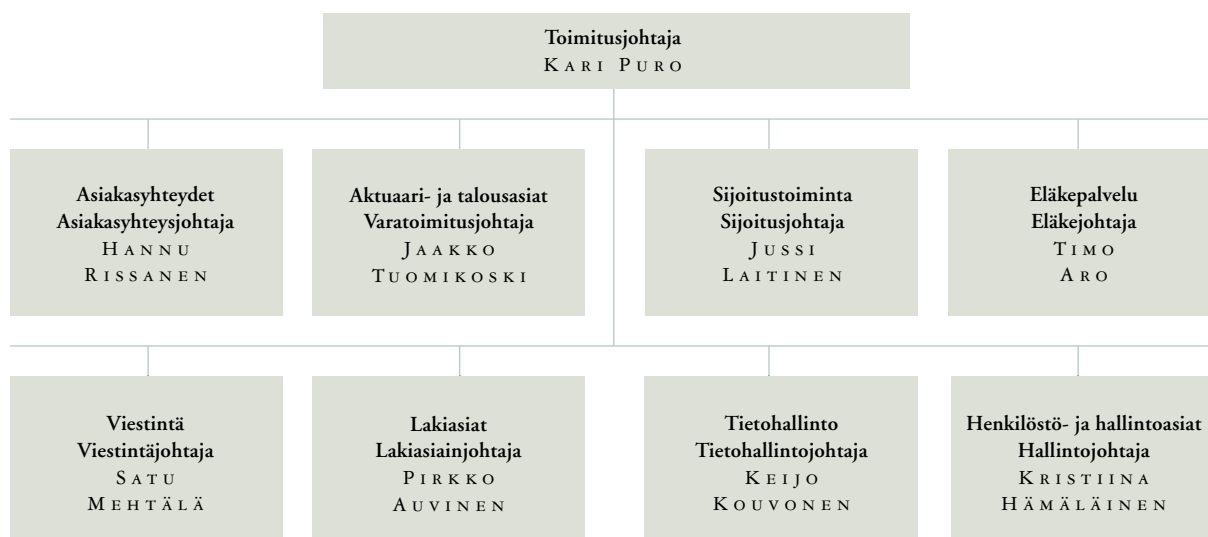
Toimitusjohtaja
Kari Puro

Asiakasyhteydet
Asiakasyhteysjohtaja
Hannu
Rissanen

Aktuaari- ja talousasiat
Varatoimitusjohtaja
Jaakko
Tuomikoski

Sijoitustoiminta
Sijoitusjohtaja
Jussi
Laitinen

Eläkepalvelu
Eläkejohtaja
Timo
Aro

Viestintä
Viestintäjohtaja
Satu
Mehtälä

Lakiasiat
Lakiasiainjohtaja
Pirkko
Auvinen

Tietohallinto
Tietohallintojohtaja
Keijo
Kouvonen

Henkilöstö- ja hallintoasiat
Hallintojohtaja
Kristiina
Hämäläinen